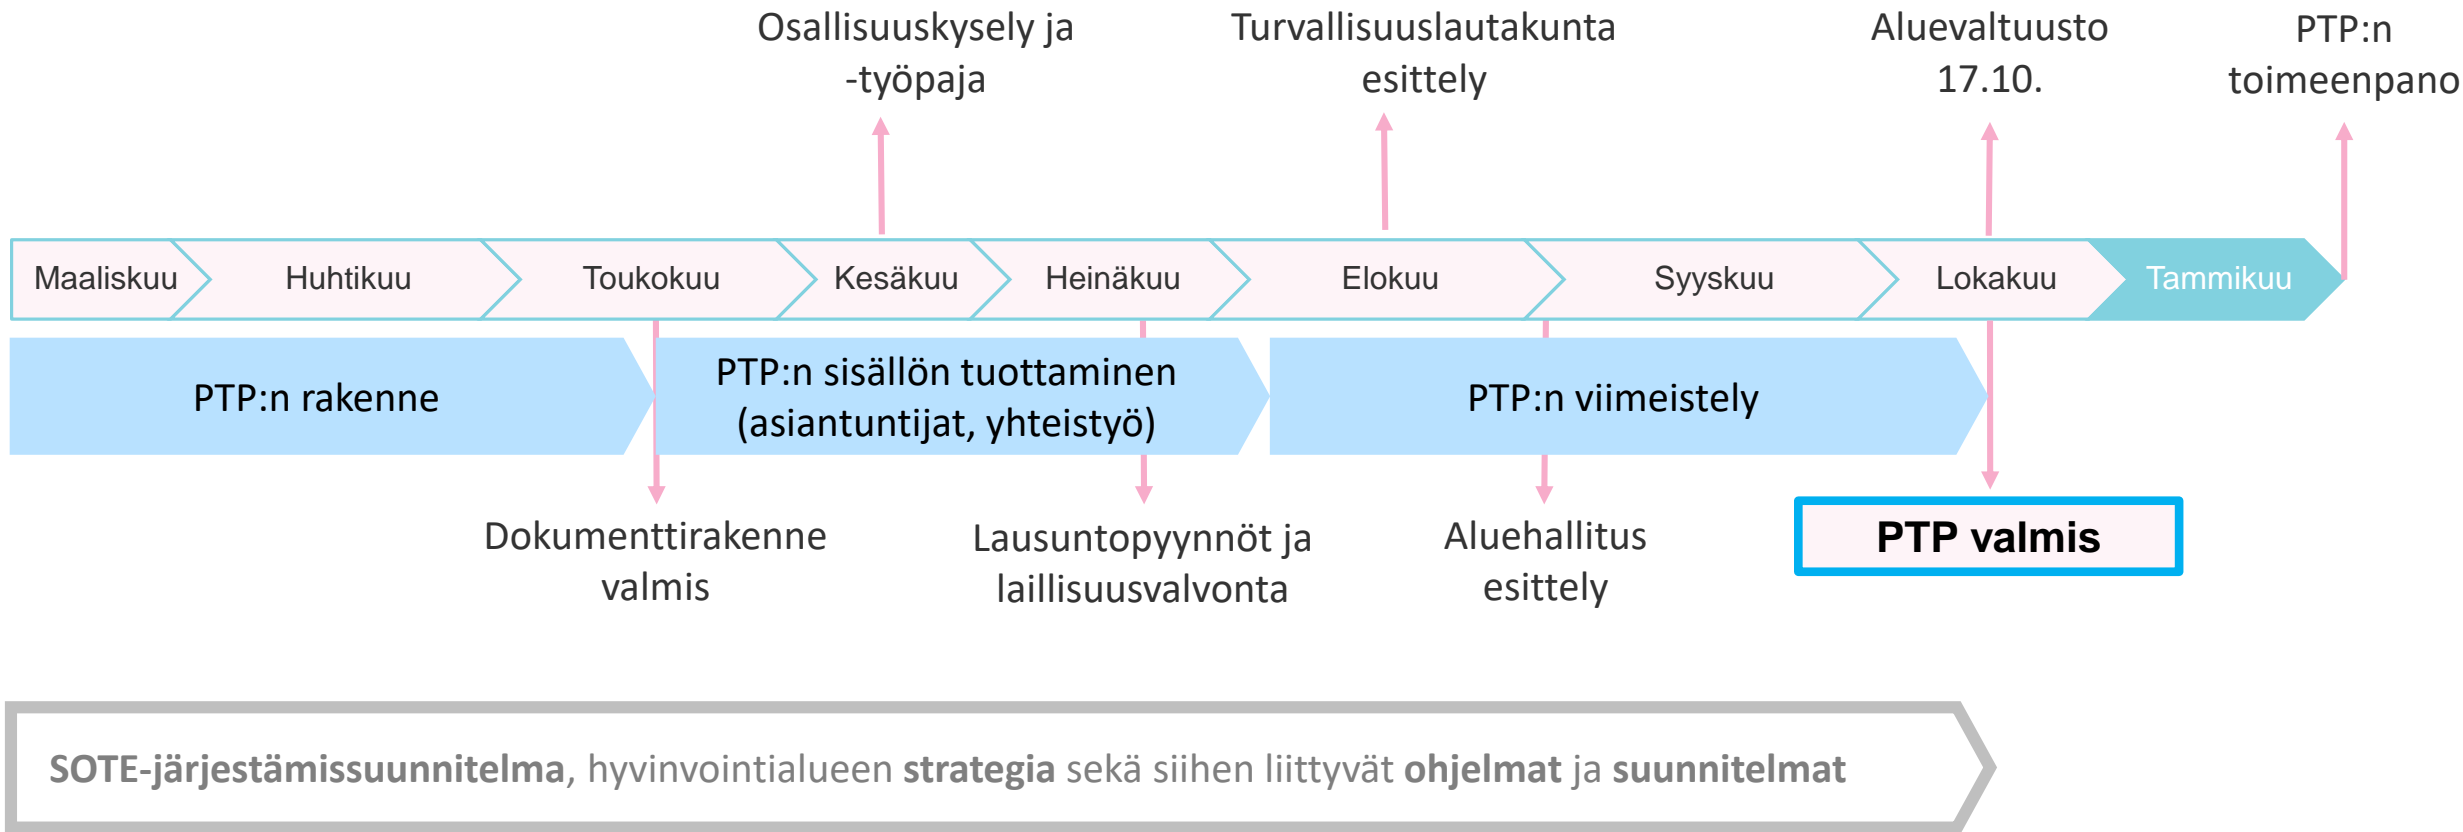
Osallisuuskysely ja -työpaja

Turvallisuuslautakunta esittely

Aluevaltuusto 17.10.

PTP:n toimeenpano

Maaliskuu

Huhtikuu

Toukokuu

Kesäkuu

Heinäkuu

Elokuu

Syyskuu

Lokakuu

Tammikuu

PTP:n rakenne

PTP:n sisällön tuottaminen (asiantuntijat, yhteistyö)

PTP:n viimeistely

Dokumenttirakenne valmis

Lausuntopyynnöt ja laillisuusvalvonta

Aluehallitus esittely

PTP valmis

SOTE-järjestämissuunnitelma, hyvinvointialueen strategia sekä siihen liittyvät ohjelmat ja suunnitelmat